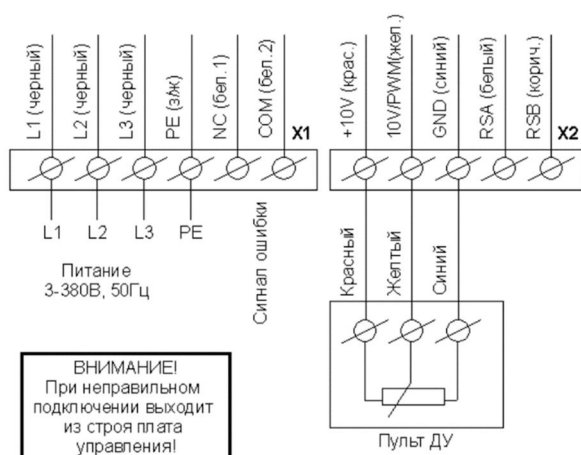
L1 (черный)
L2 (черный)
L3 (черный)
PE (з/ж)
NC (бел.1)
COM (бел.2)
X1

+10V (крас.)
10V/PWM(жел.)
GND (синий)
RSA (белый)
RSB (корич.)
X2

L1 L2 L3 PE
Сигнал ошибки

Питание
3-380В, 50Гц

Красный
Желтый
Синий

Пульт ДУ

ВНИМАНИЕ!
При неправильном подключении выходит из строя плата управления!